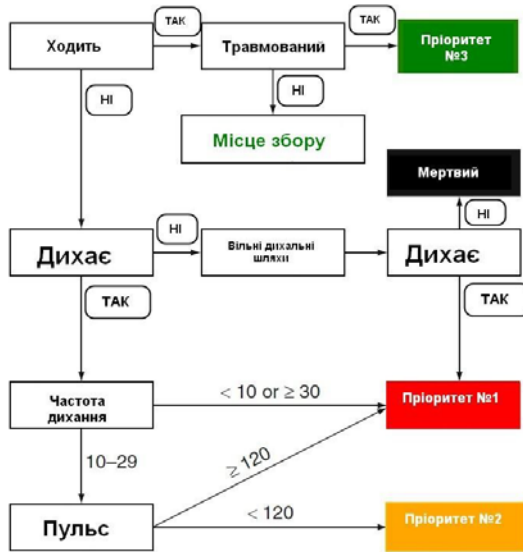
Ходить

ТАК

Травмований

ТАК

Пріоритет №3

НІ

НІ

Місце збору

Мертвий

НІ

Дихає

НІ

Вільні дихальні шляхи

Дихає

ТАК

ТАК

Частота дихання

$< 10$ or $\geq 30$

Пріоритет №1

10–29

$\geq 120$

Пульс

$< 120$

Пріоритет №2